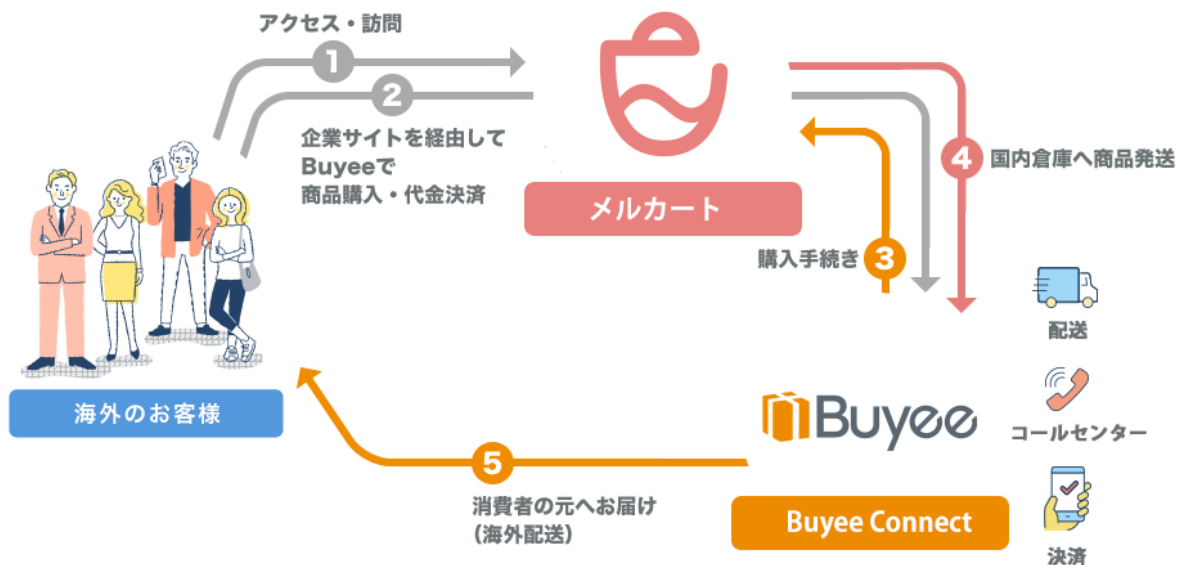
アクセス・訪問

1

2

企業サイトを経由してBuyeeで商品購入・代金決済

メルカート

4 国内倉庫へ商品発送

購入手続き 3

配送

海外のお客様

Buyee

コールセンター

5

消費者の元へお届け（海外配送）

Buyee Connect

決済